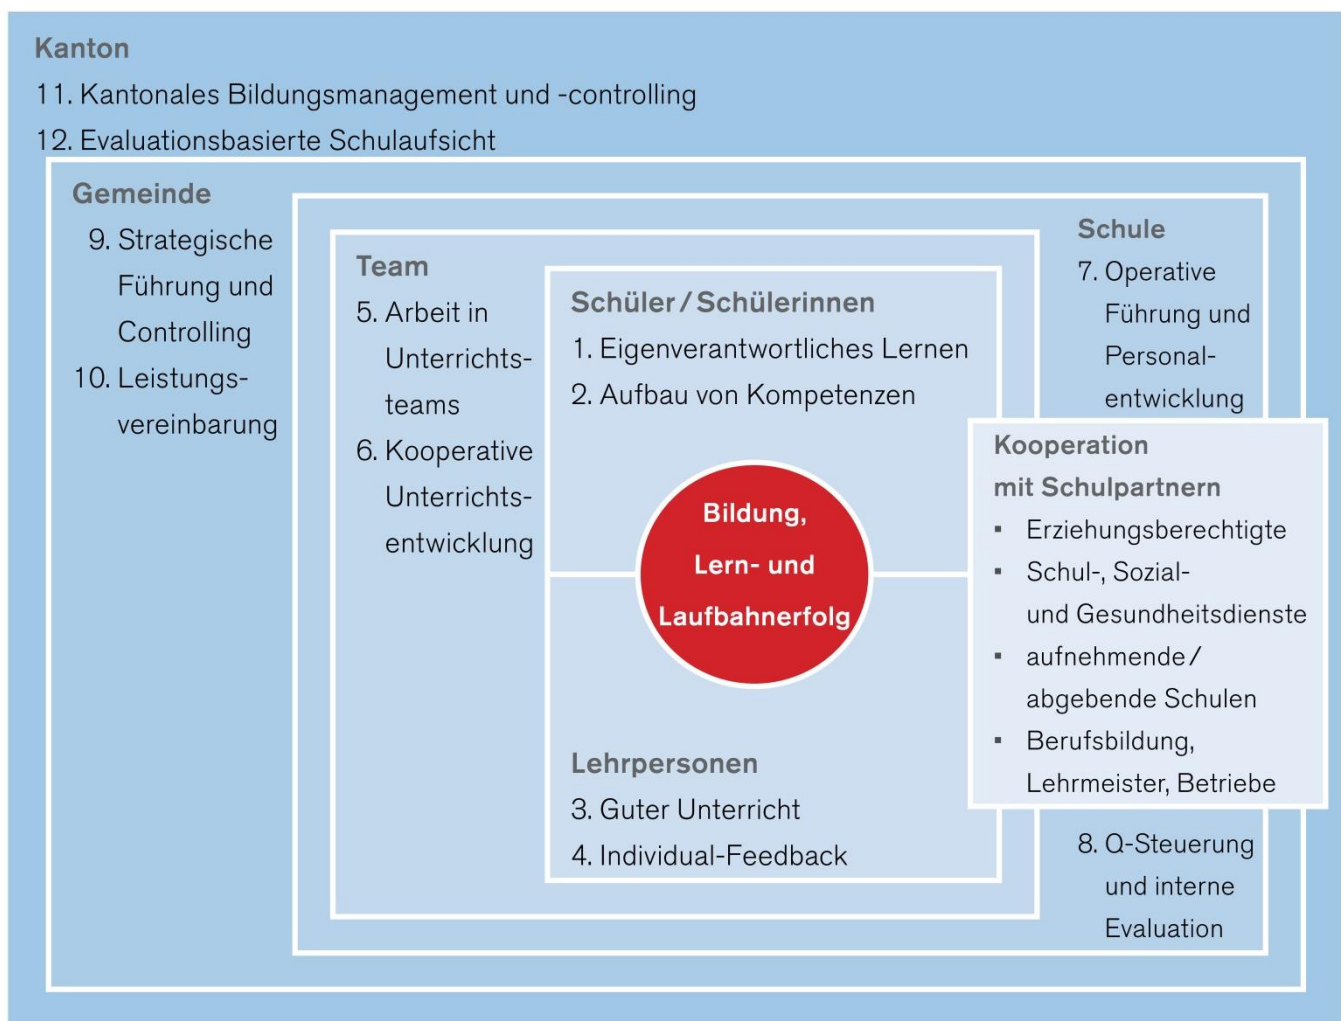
Kanton
11. Kantonales Bildungsmanagement und -controlling
12. Evaluationsbasierte Schulaufsicht

Gemeinde
9. Strategische Führung und Controlling
10. Leistungsvereinbarung

Schule
7. Operative Führung und Personalentwicklung

Team
5. Arbeit in Unterrichtsteams
6. Kooperative Unterrichtsentwicklung

Schüler / Schülerinnen
1. Eigenverantwortliches Lernen
2. Aufbau von Kompetenzen

Bildung, Lern- und Laufbahnerfolg

Lehrpersonen
3. Guter Unterricht
4. Individual-Feedback

Kooperation mit Schulpartnern
▪ Erziehungsberechtigte
▪ Schul-, Sozial- und Gesundheitsdienste
▪ aufnehmende / abgebende Schulen
▪ Berufsbildung, Lehrmeister, Betriebe

8. Q-Steuerung und interne Evaluation